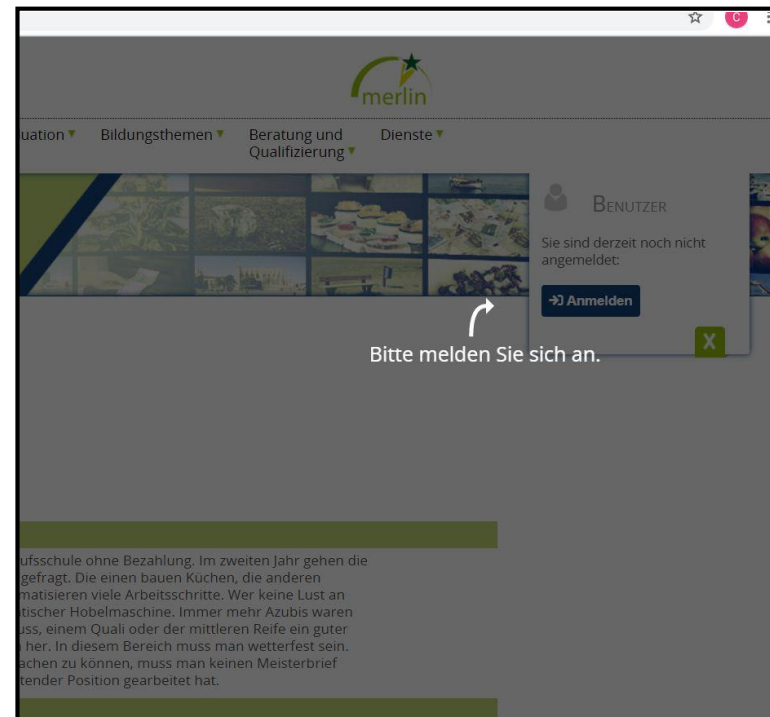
merlin

uation ▾ Bildungsthemen ▾ Beratung und Qualifizierung ▾ Dienste ▾

Benutzer

Sie sind derzeit noch nicht angemeldet:

Anmelden

X

Bitte melden Sie sich an.

ufsschule ohne Bezahlung. Im zweiten Jahr gehen die gefragt. Die einen bauen Küchen, die anderen matisieren viele Arbeitsschritte. Wer keine Lust an tischer Hobelmaschine. Immer mehr Azubis waren uss, einem Quali oder der mittleren Reife ein guter her. In diesem Bereich muss man wetterfest sein. achen zu können, muss man keinen Meisterbrief tender Position gearbeitet hat.